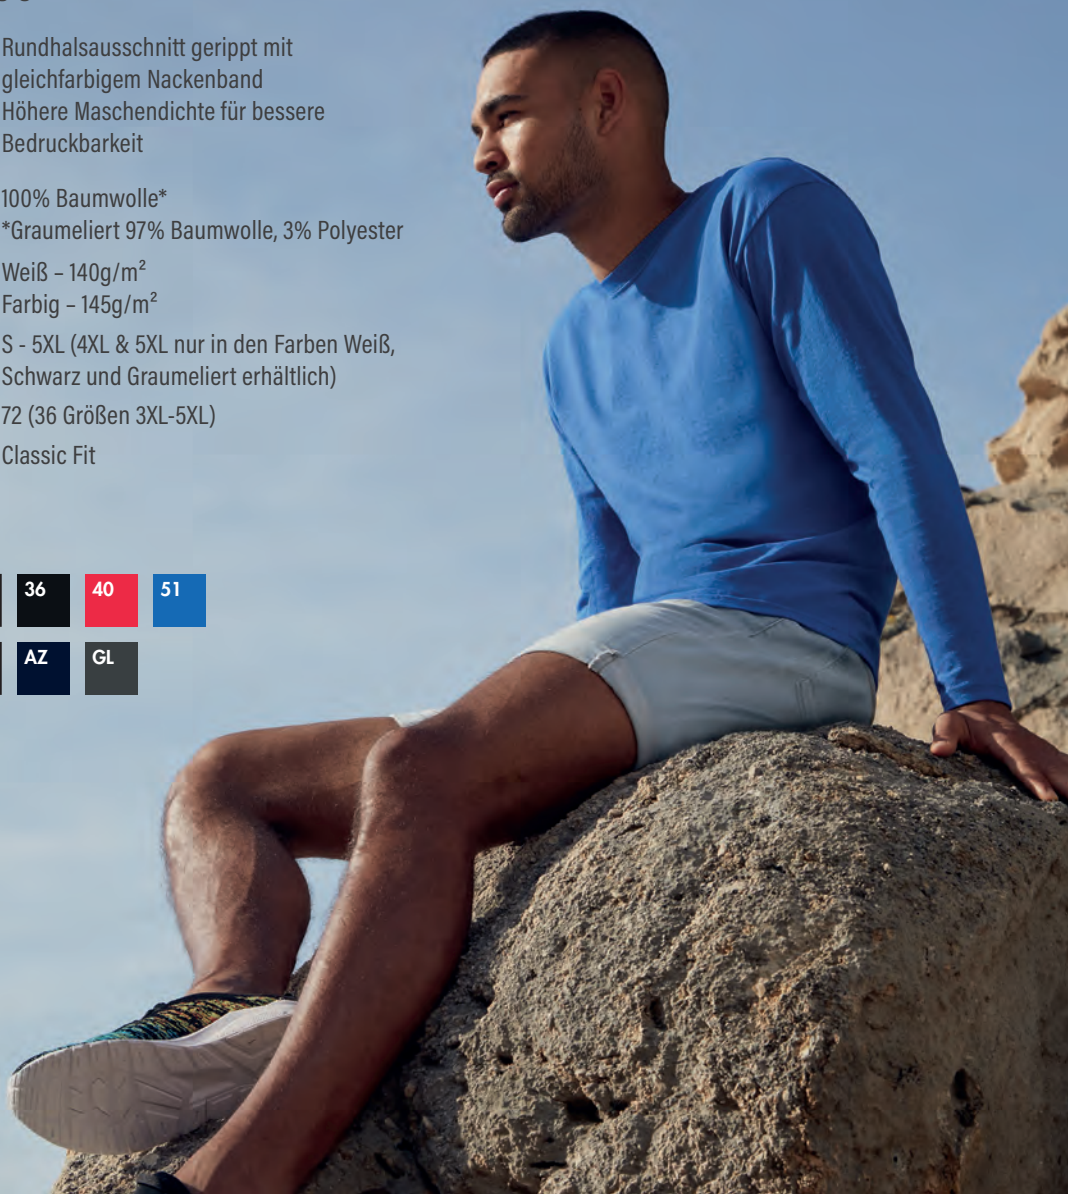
Rundhalsausschnitt gerippt mit gleichfarbigem Nackenband
Höhere Maschendichte für bessere Bedruckbarkeit

100% Baumwolle*
*Graumeliert 97% Baumwolle, 3% Polyester

Weiß – 140g/m²
Farbig – 145g/m²

S - 5XL (4XL & 5XL nur in den Farben Weiß, Schwarz und Graumeliert erhältlich)

72 (36 Größen 3XL-5XL)

Classic Fit

36 40 51
AZ GL